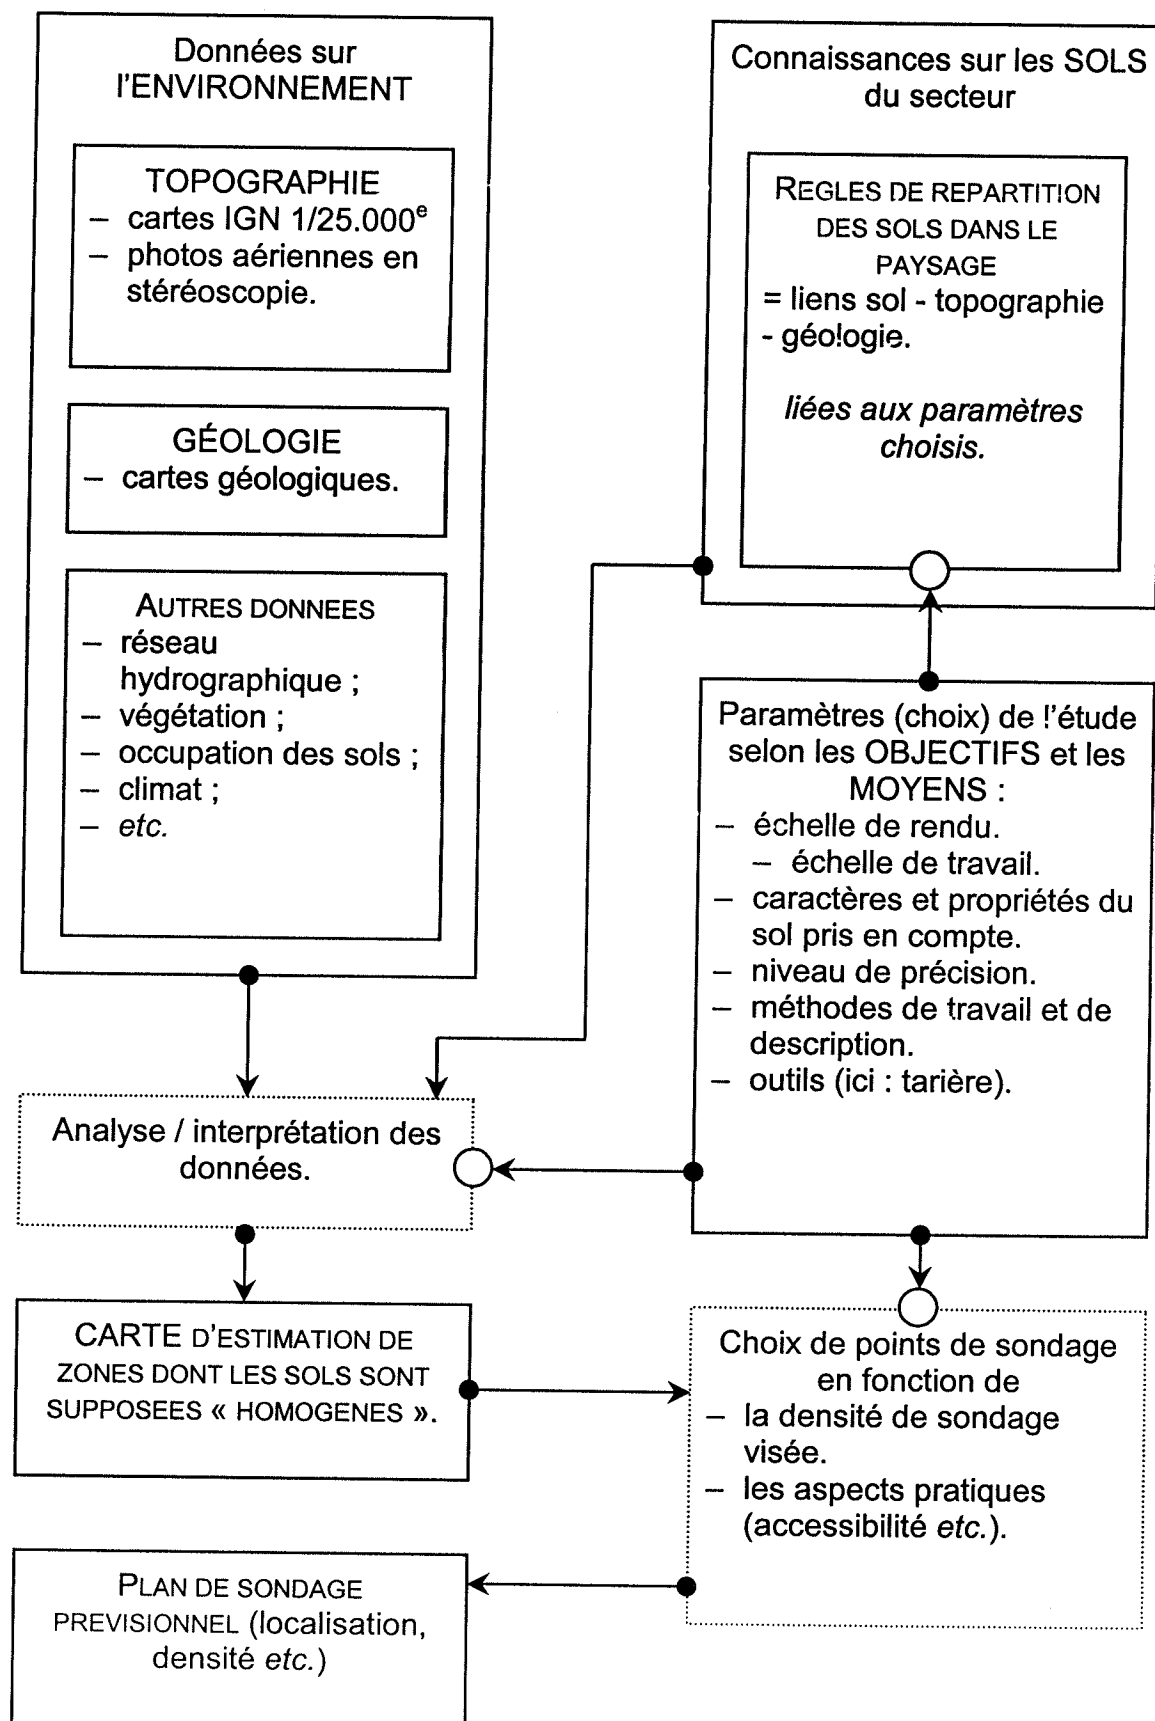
Données sur l'ENVIRONNEMENT

TOPOGRAPHIE
– cartes IGN 1/25.000$^e$
– photos aériennes en stéréoscopie.

GÉOLOGIE
– cartes géologiques.

AUTRES DONNEES
– réseau hydrographique ;
– végétation ;
– occupation des sols ;
– climat ;
– *etc.*

Connaissances sur les SOLS du secteur

REGLES DE REPARTITION DES SOLS DANS LE PAYSAGE
= liens sol - topographie - géologie.

*liées aux paramètres choisis.*

Paramètres (choix) de l'étude selon les OBJECTIFS et les MOYENS :
– échelle de rendu.
– échelle de travail.
– caractères et propriétés du sol pris en compte.
– niveau de précision.
– méthodes de travail et de description.
– outils (ici : tarière).

Analyse / interprétation des données.

CARTE D'ESTIMATION DE ZONES DONT LES SOLS SONT SUPPOSEES « HOMOGENES ».

Choix de points de sondage en fonction de
– la densité de sondage visée.
– les aspects pratiques (accessibilité *etc.*).

PLAN DE SONDAGE PREVISIONNEL (localisation, densité *etc.*)